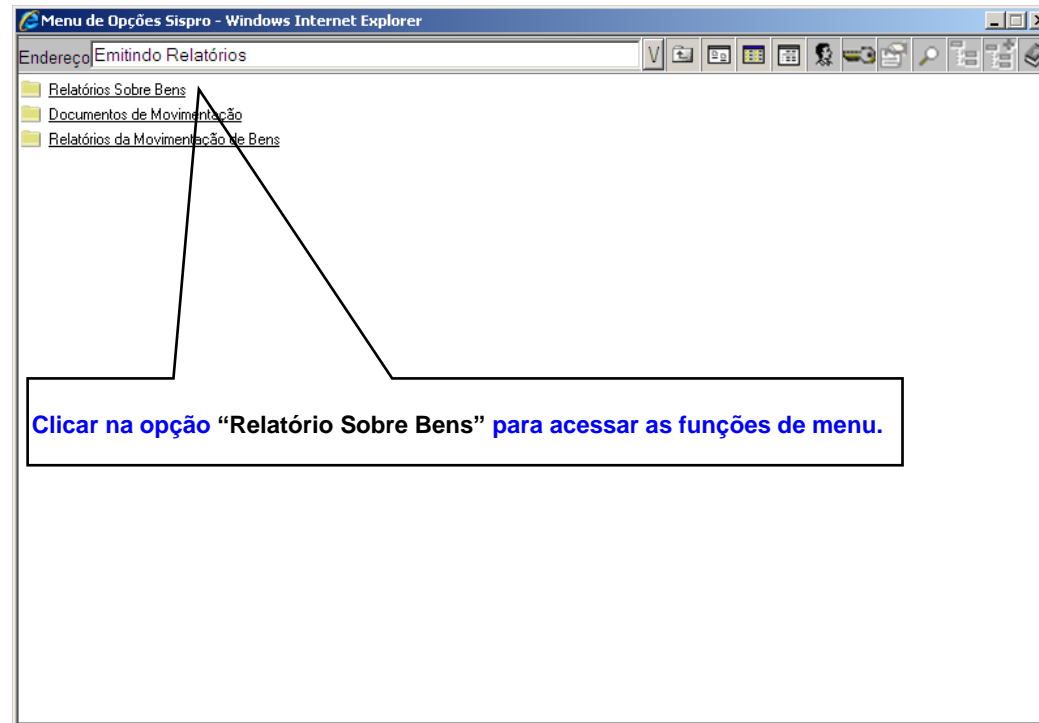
Menu de Opções Sispro - Windows Internet Explorer

Endereço Emitindo Relatórios

V

Relatórios Sobre Bens
Documentos de Movimentação
Relatórios da Movimentação de Bens

Clicar na opção "Relatório Sobre Bens" para acessar as funções de menu.